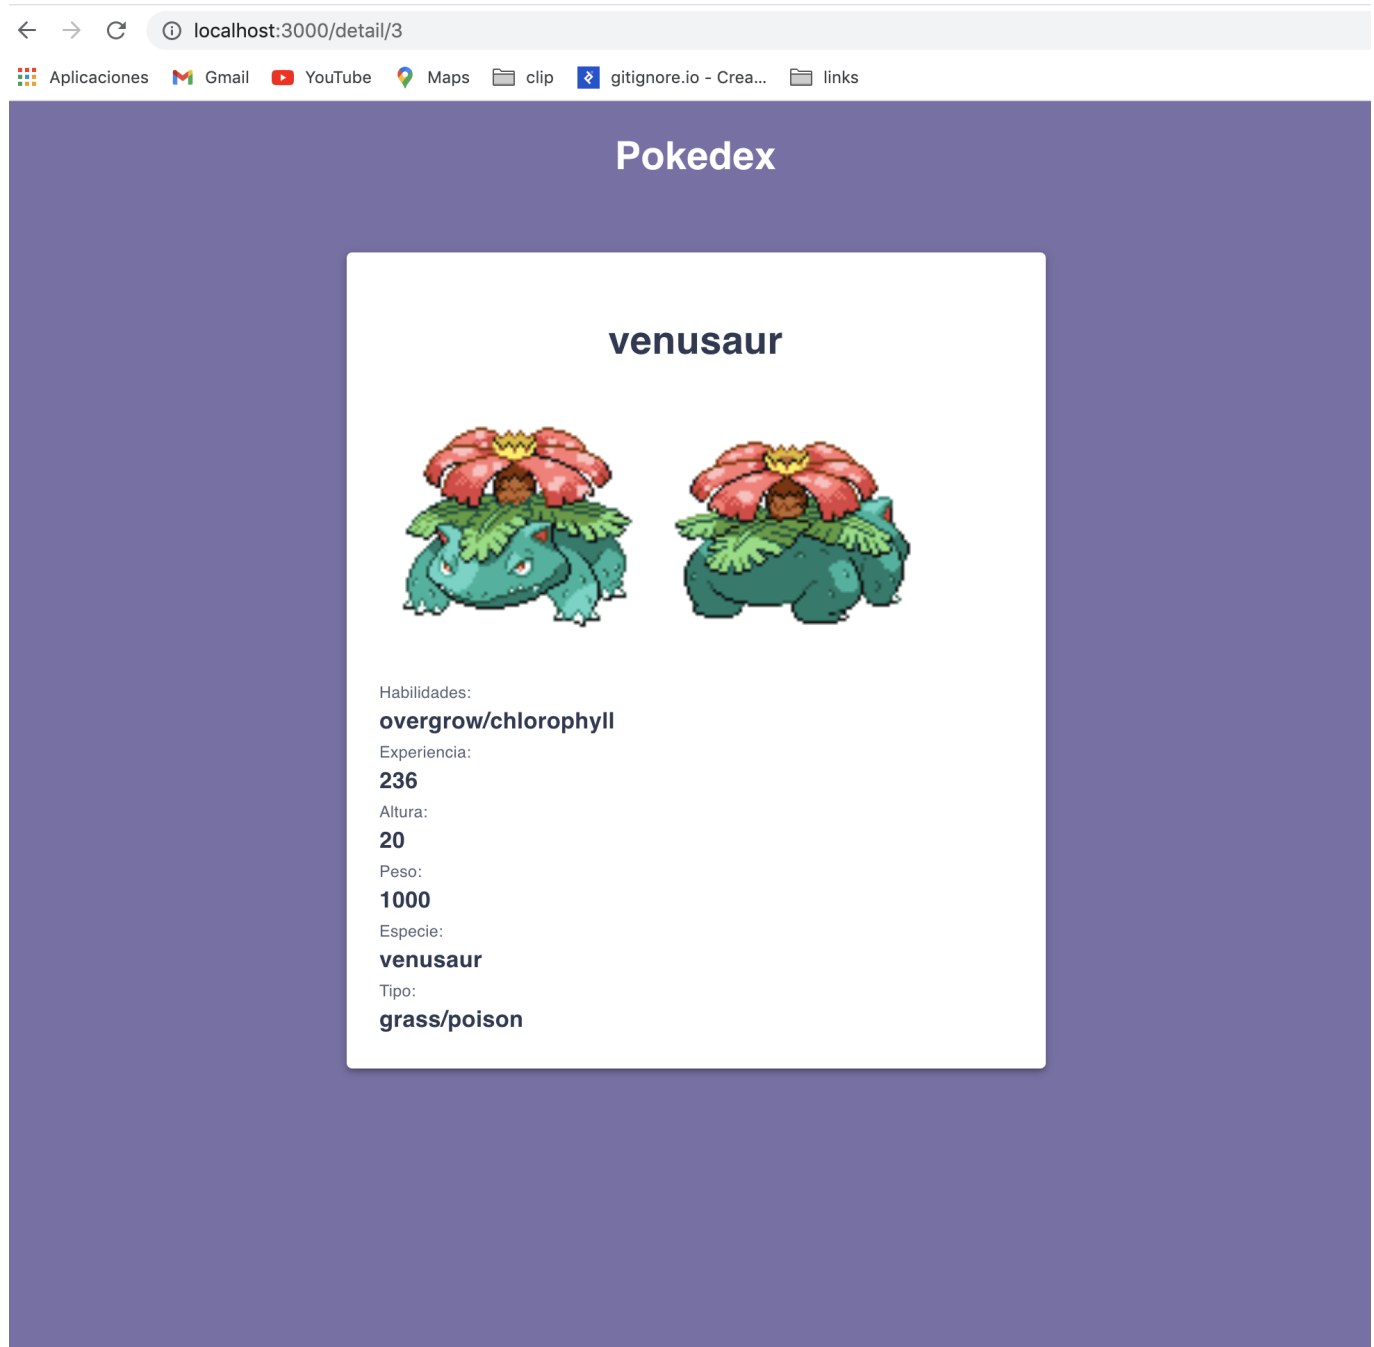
localhost:3000/detail/3

Aplicaciones Gmail YouTube Maps clip gitignore.io - Crea... links

Pokedex

venusaur

Habilidades:
overgrow/chlorophyll
Experiencia:
236
Altura:
20
Peso:
1000
Especie:
venusaur
Tipo:
grass/poison